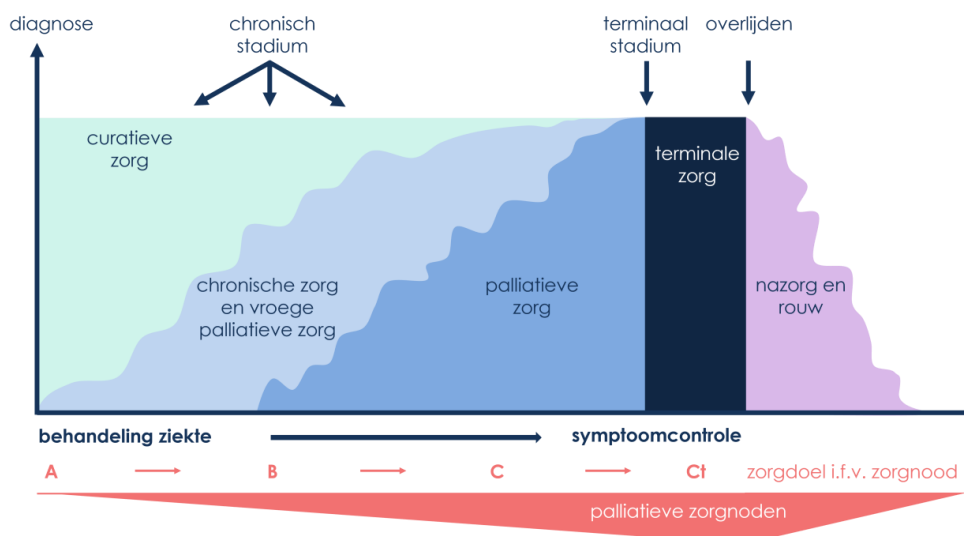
diagnose

chronisch stadium

terminaal stadium

overlijden

curatieve zorg

terminale zorg

chronische zorg en vroege palliatieve zorg

palliatieve zorg

nazorg en rouw

behandeling ziekte

symptoomcontrole

A B C Ct zorgdoel i.f.v. zorgnood

palliatieve zorgnoden